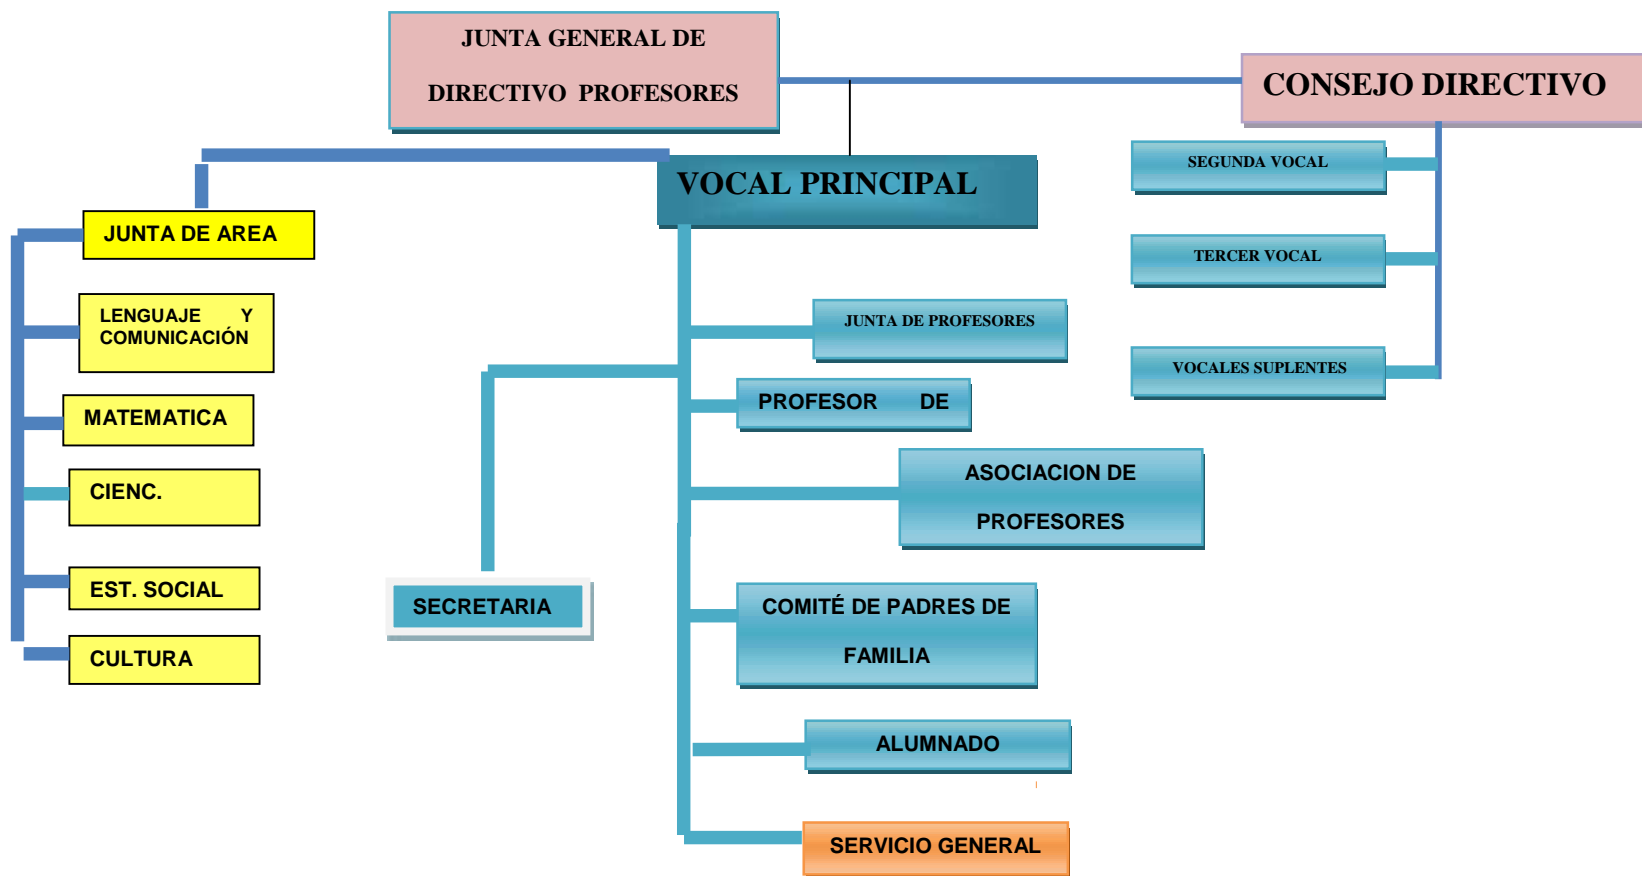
JUNTA GENERAL DE DIRECTIVO PROFESORES

CONSEJO DIRECTIVO

VOCAL PRINCIPAL

SEGUNDA VOCAL

TERCER VOCAL

VOCALES SUPLENTES

JUNTA DE AREA

LENGUAJE Y COMUNICACIÓN

MATEMATICA

CIENC.

EST. SOCIAL

CULTURA

JUNTA DE PROFESORES

PROFESOR DE

ASOCIACION DE PROFESORES

SECRETARIA

COMITÉ DE PADRES DE FAMILIA

ALUMNADO

SERVICIO GENERAL